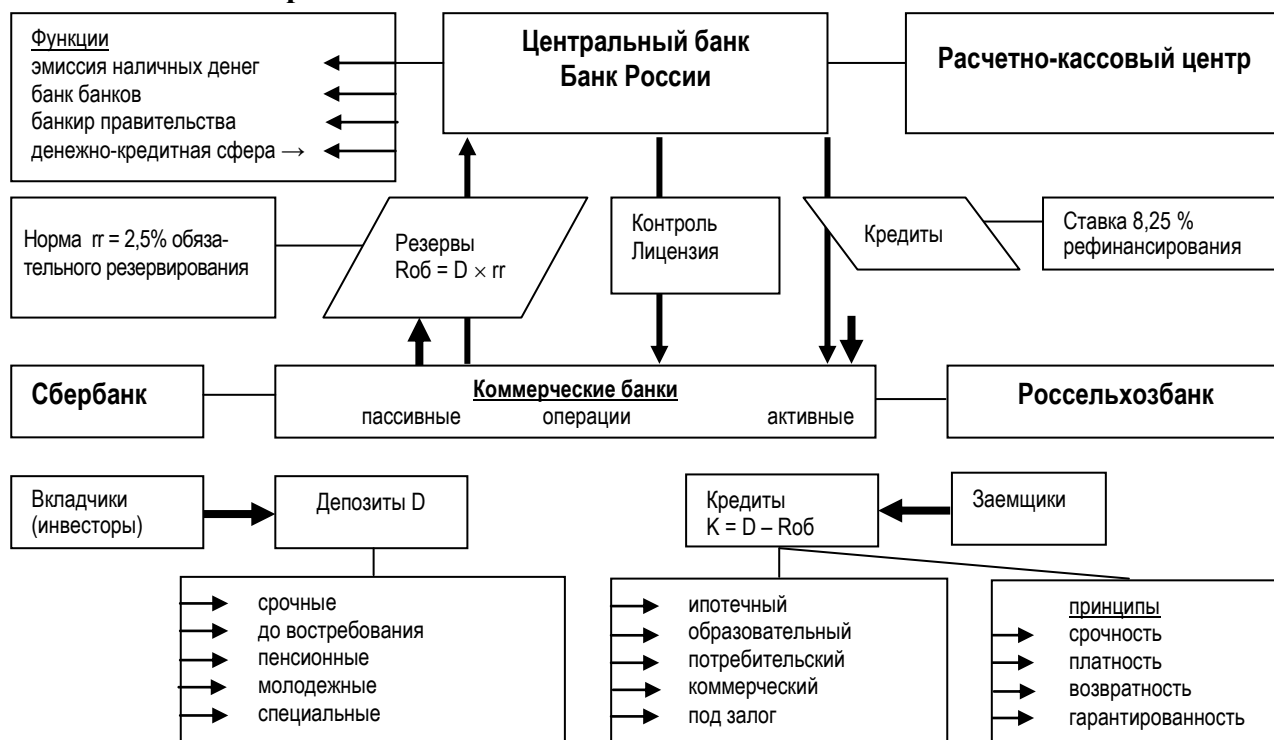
Функции
эмиссия наличных денег
банк банков
банкир правительства
денежно-кредитная сфера →

Центральный банк
Банк России

Расчетно-кассовый центр

Норма rr = 2,5% обязательного резервирования

Резервы
Rоб = D × rr

Контроль
Лицензия

Кредиты

Ставка 8,25 %
рефинансирования

Сбербанк

Коммерческие банки
пассивные операции активные

Россельхозбанк

Вкладчики
(инвесторы)

Депозиты D

Кредиты
K = D – Rоб

Заемщики

срочные
до востребования
пенсионные
молодежные
специальные

ипотечный
образовательный
потребительский
коммерческий
под залог

принципы
срочность
платность
возвратность
гарантированность